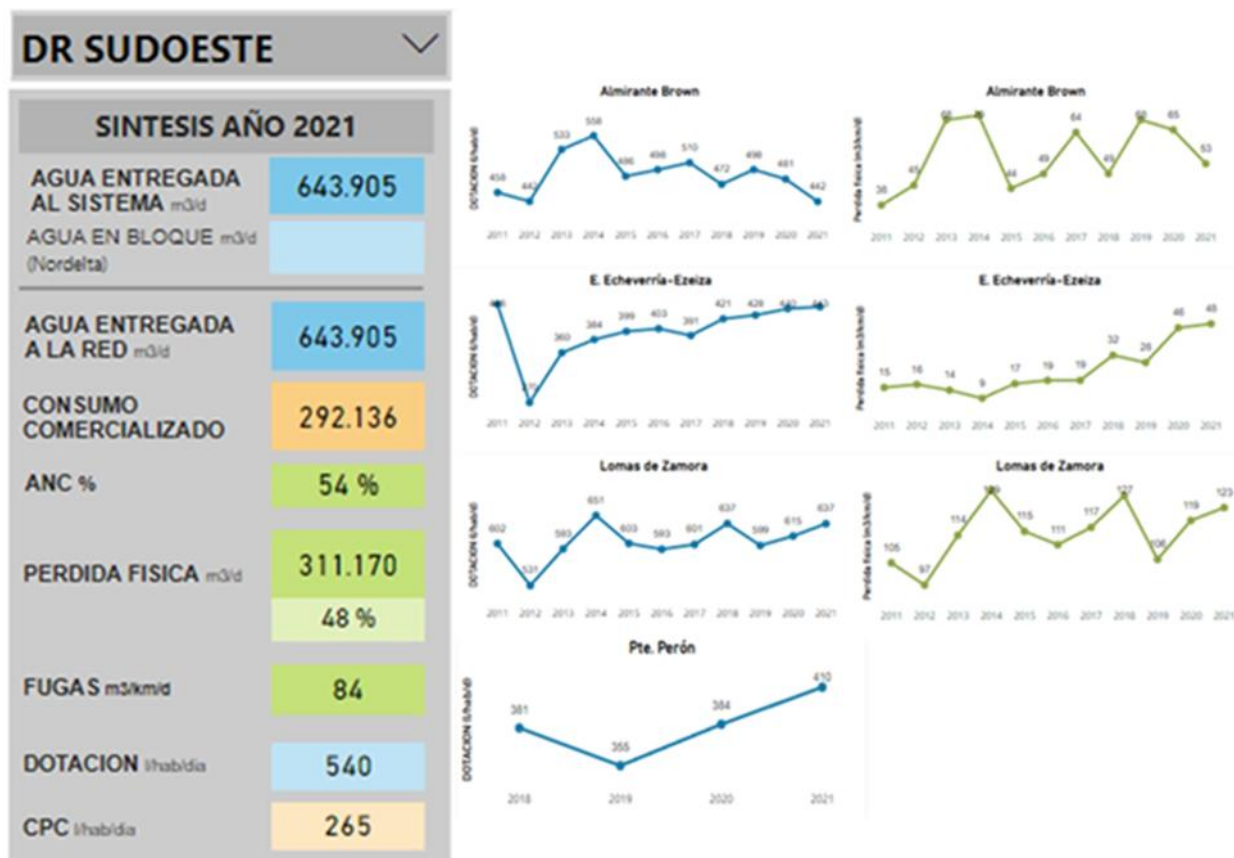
DR SUDOESTE

SINTESIS AÑO 2021

AGUA ENTREGADA AL SISTEMA m3/d 643.905

AGUA EN BLOQUE m3/d (Nordelta)

AGUA ENTREGADA A LA RED m3/d 643.905

CONSUMO COMERCIALIZADO 292.136

ANC % 54 %

PERDIDA FISICA m3/d 311.170 48 %

FUGAS m3/km/d 84

DOTACION l/hab/dia 540

CPC l/hab/dia 265

Almirante Brown
DOTACION l/hab/d
456 442 533 558 486 498 510 472 498 481 442
2011 2012 2013 2014 2015 2016 2017 2018 2019 2020 2021

Almirante Brown
Perdida fisica (m3/km/d)
36 45 68 70 44 49 64 45 68 65 53
2011 2012 2013 2014 2015 2016 2017 2018 2019 2020 2021

E. Echeverría-Ezeiza
DOTACION l/hab/d
446 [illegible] 360 384 399 403 391 421 428 440 443
2011 2012 2013 2014 2015 2016 2017 2018 2019 2020 2021

E. Echeverría-Ezeiza
Perdida fisica (m3/km/d)
15 16 14 9 17 19 19 32 26 46 48
2011 2012 2013 2014 2015 2016 2017 2018 2019 2020 2021

Lomas de Zamora
DOTACION l/hab/d
602 531 593 651 603 593 601 637 599 615 637
2011 2012 2013 2014 2015 2016 2017 2018 2019 2020 2021

Lomas de Zamora
Perdida fisica (m3/km/d)
105 97 114 129 115 111 117 127 106 119 123
2011 2012 2013 2014 2015 2016 2017 2018 2019 2020 2021

Pte. Perón
DOTACION l/hab/d
381 355 384 410
2018 2019 2020 2021